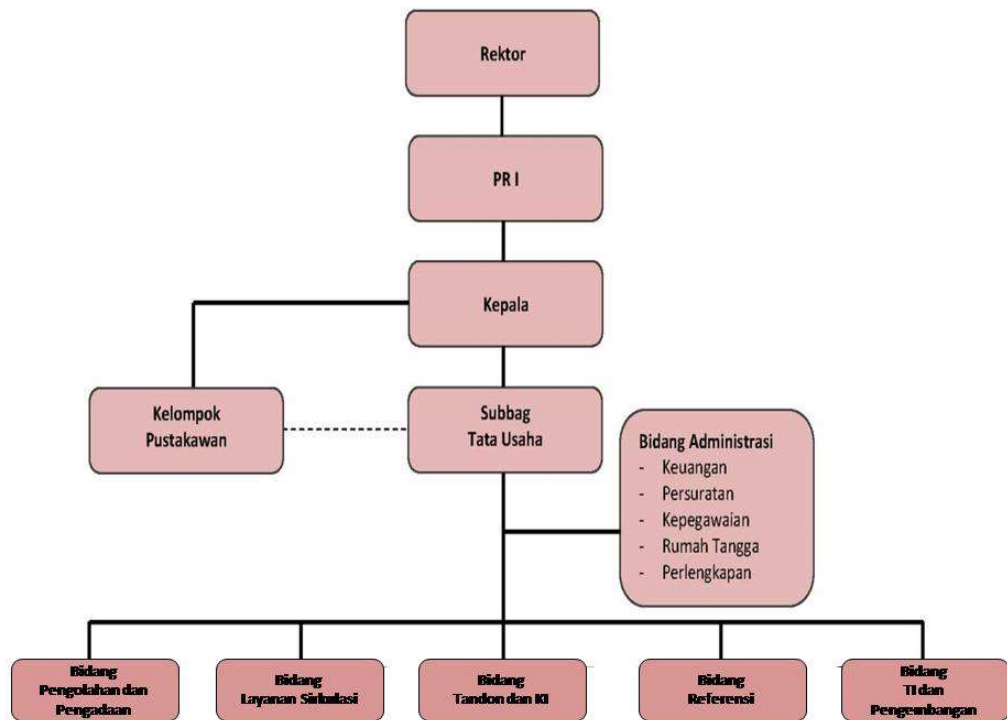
Rektor

PR I

Kepala

Kelompok Pustakawan

Subbag Tata Usaha

Bidang Administrasi
- Keuangan
- Persuratan
- Kepegawaian
- Rumah Tangga
- Perlengkapan

Bidang Pengolahan dan Pengadaan

Bidang Layanan Sirkulasi

Bidang Tandon dan KI

Bidang Referensi

Bidang TI dan Pengembangan